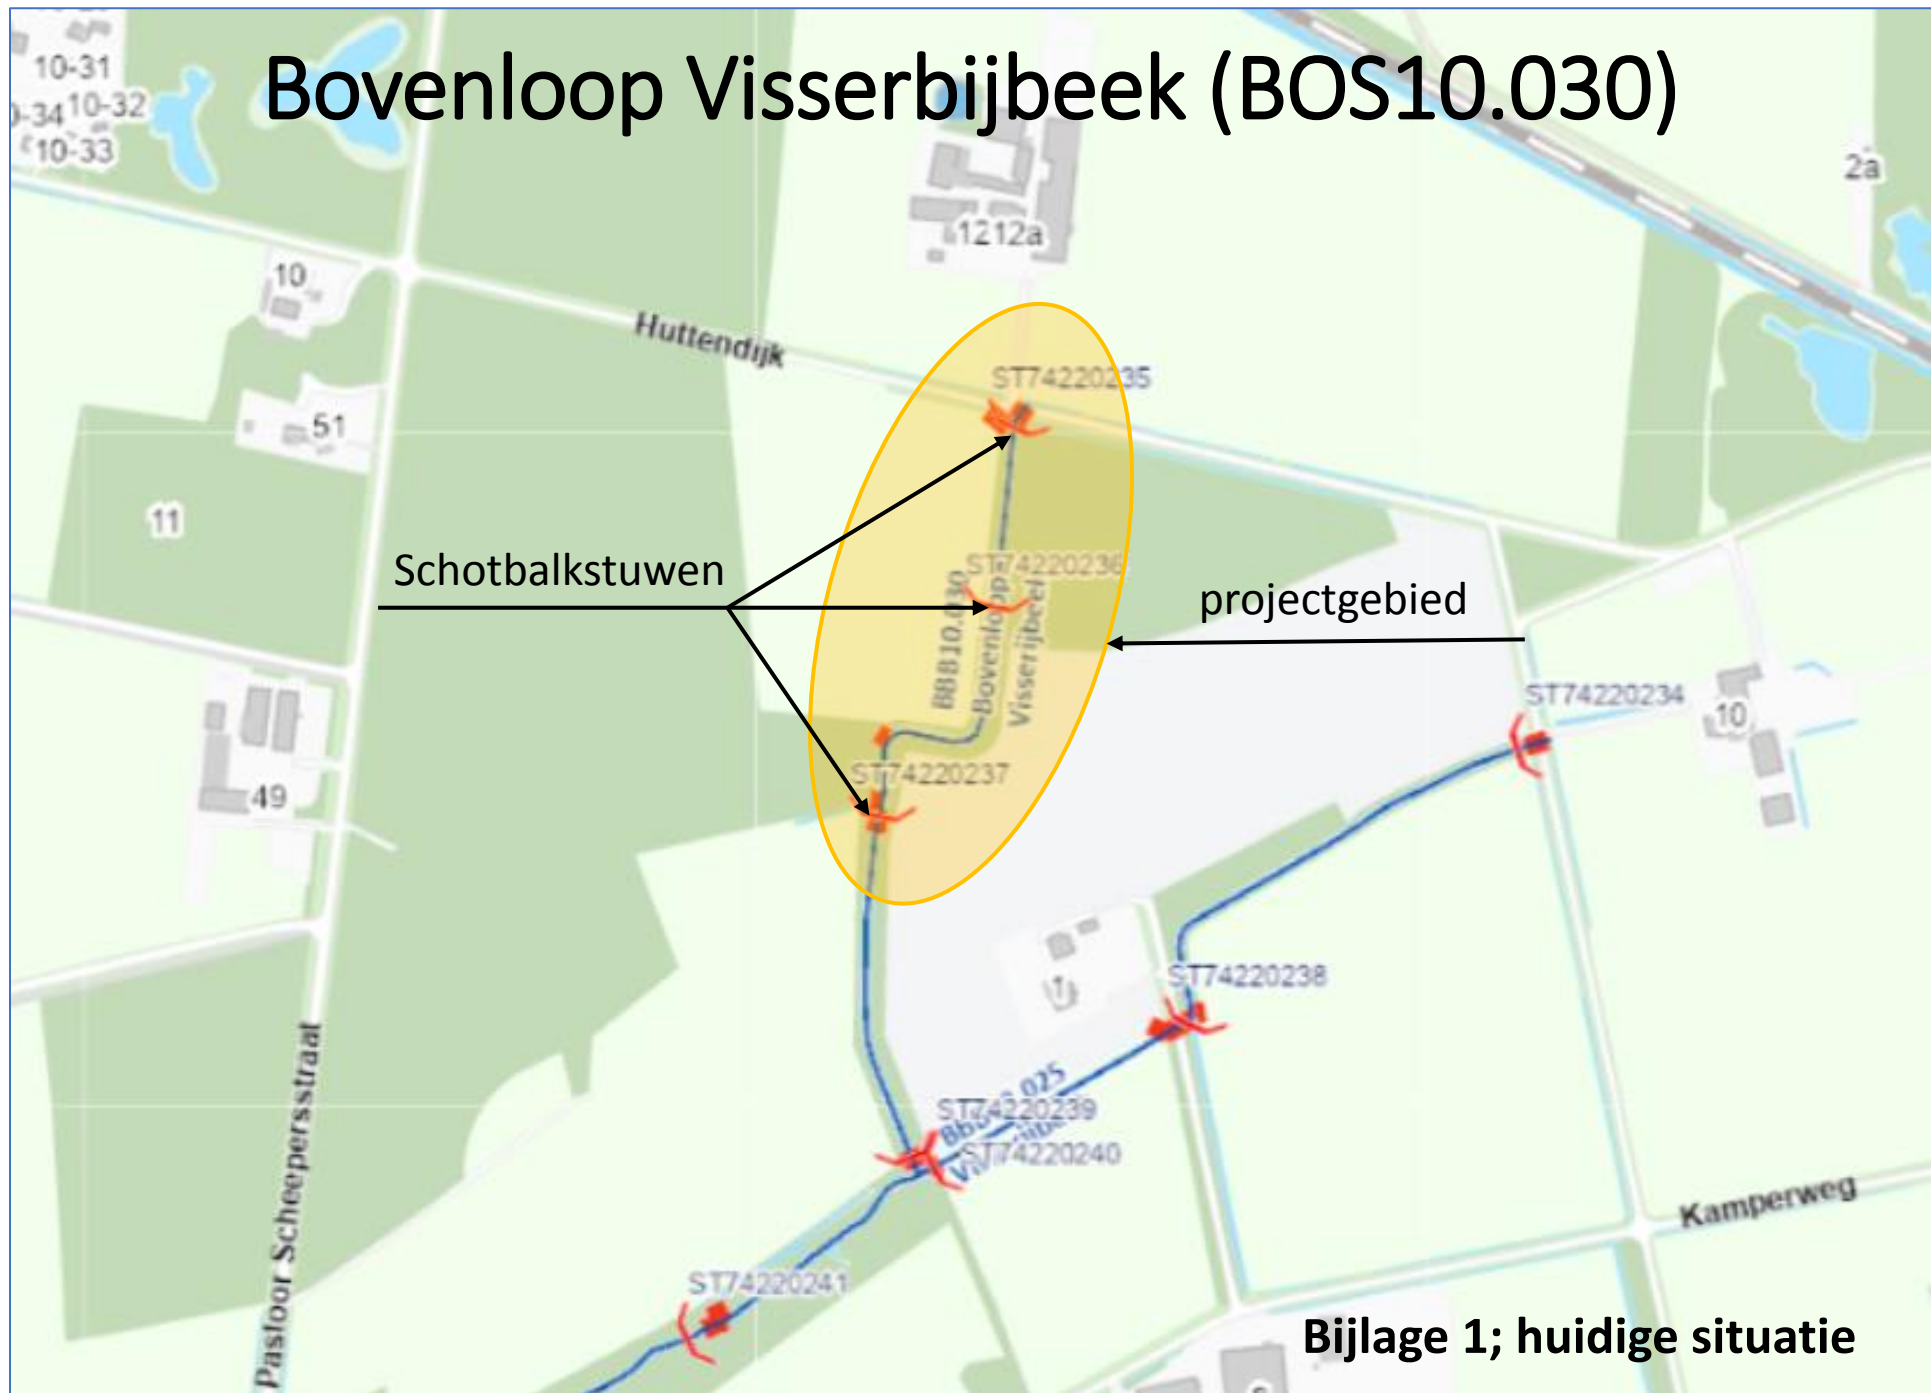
Bovenloop Visserbijbeek (BOS10.030)

10-31
10-34 10-32
10-33
1212a
2a
10
Huttendijk
51
11
ST74220235
ST74220236
88810.030 Bovenloop Visserijbeel
Schotbalkstuwen
projectgebied
ST74220234
10
49
ST74220237
ST74220238
1
025
ST74220239
ST74220240
Kamperweg
Pastoor Scheepersstraat
ST74220241
Bijlage 1; huidige situatie